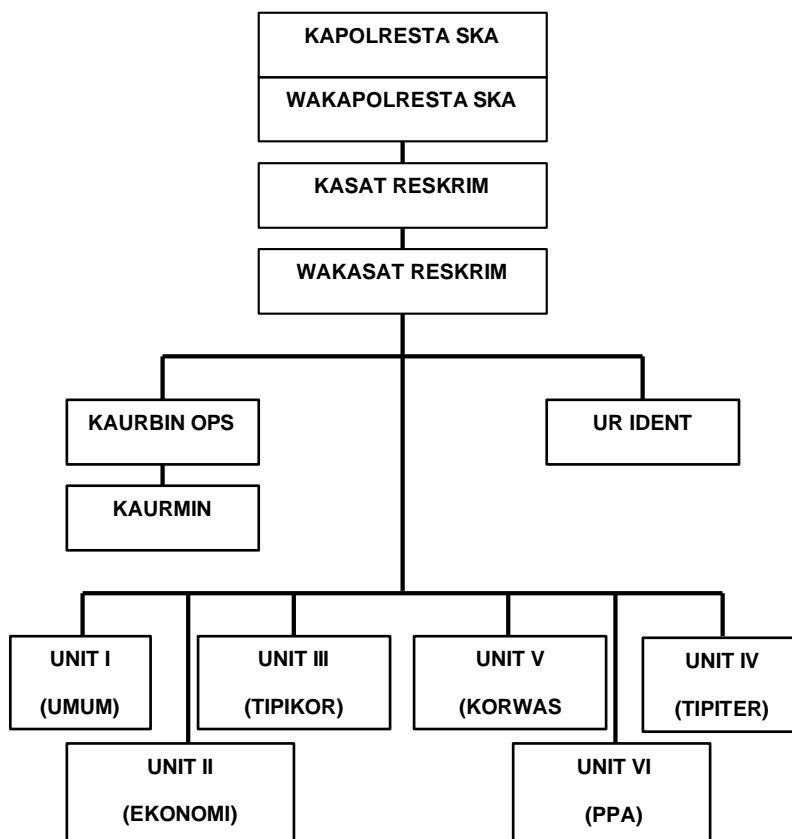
KAPOLRESTA SKA

WAKAPOLRESTA SKA

KASAT RESKRIM

WAKASAT RESKRIM

KAURBIN OPS

UR IDENT

KAURMIN

UNIT I
(UMUM)

UNIT III
(TIPIKOR)

UNIT V
(KORWAS

UNIT IV
(TIPITER)

UNIT II
(EKONOMI)

UNIT VI
(PPA)